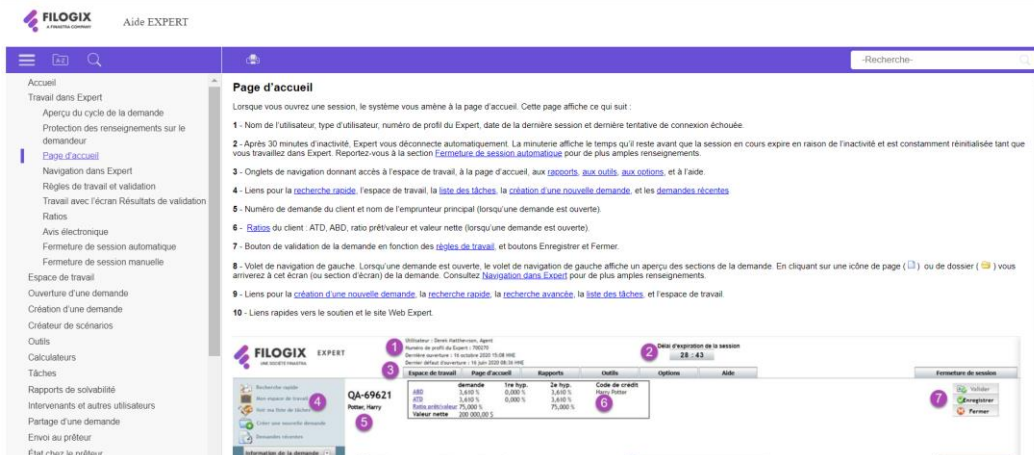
FILOGIX
A FINASTRA COMPANY
Aide EXPERT

-Recherche-

Accueil
Travail dans Expert
Aperçu du cycle de la demande
Protection des renseignements sur le demandeur
Page d'accueil
Navigation dans Expert
Règles de travail et validation
Travail avec l'écran Résultats de validation
Ratios
Avis électronique
Fermeture de session automatique
Fermeture de session manuelle
Espace de travail
Ouverture d'une demande
Création d'une demande
Créateur de scénarios
Outils
Calculateurs
Tâches
Rapports de solvabilité
Intervenants et autres utilisateurs
Partage d'une demande
Envoi au prêteur
État chez le prêteur

Page d'accueil

Lorsque vous ouvrez une session, le système vous amène à la page d'accueil. Cette page affiche ce qui suit :

1 - Nom de l'utilisateur, type d'utilisateur, numéro de profil du Expert, date de la dernière session et dernière tentative de connexion échouée.

2 - Après 30 minutes d'inactivité, Expert vous déconnecte automatiquement. La minuterie affiche le temps qu'il reste avant que la session en cours expire en raison de l'inactivité et est constamment réinitialisée tant que vous travaillez dans Expert. Reportez-vous à la section Fermeture de session automatique pour de plus amples renseignements.

3 - Onglets de navigation donnant accès à l'espace de travail, à la page d'accueil, aux rapports, aux outils, aux options, et à l'aide.

4 - Liens pour la recherche rapide, l'espace de travail, la liste des tâches, la création d'une nouvelle demande, et les demandes récentes

5 - Numéro de demande du client et nom de l'emprunteur principal (lorsqu'une demande est ouverte).

6 - Ratios du client : ATD, ABD, ratio prêt/valeur et valeur nette (lorsqu'une demande est ouverte).

7 - Bouton de validation de la demande en fonction des règles de travail, et boutons Enregistrer et Fermer.

8 - Volet de navigation de gauche. Lorsqu'une demande est ouverte, le volet de navigation de gauche affiche un aperçu des sections de la demande. En cliquant sur une icône de page ( ) ou de dossier ( ) vous arriverez à cet écran (ou section d'écran) de la demande. Consultez Navigation dans Expert pour de plus amples renseignements.

9 - Liens pour la création d'une nouvelle demande, la recherche rapide, la recherche avancée, la liste des tâches, et l'espace de travail.

10 - Liens rapides vers le soutien et le site Web Expert.

FILOGIX EXPERT
UNE SOCIÉTÉ FINASTRA
1
Utilisateur : Derek Hatthevson, Agent
Numéro de profil du Expert : 700070
Dernière ouverture : 16 octobre 2020 15:08 HNE
Dernier défaut d'ouverture : 16 juin 2020 08:56 HNE
2
Délai d'expiration de la session
28 : 43
3
Espace de travail | Page d'accueil | Rapports | Outils | Options | Aide | Fermeture de session
Recherche rapide
Mon espace de travail
Voir ma liste de tâches
4
Créer une nouvelle demande
Demandes récentes
Information de la demande
QA-69621
Potter, Harry
5

| | demande | 1re hyp. | 2e hyp. | Code de crédit |
|---|---|---|---|---|
| ABD | 3,610 % | 0,000 % | 3,610 % | Harry Potter |
| ATD | 3,610 % | 0,000 % | 3,610 % | |
| Ratio prêt/valeur | 75,000 % | | 75,000 % | |
| Valeur nette | 200 000,00 $ | | | |

6
7
Valider
Enregistrer
Fermer